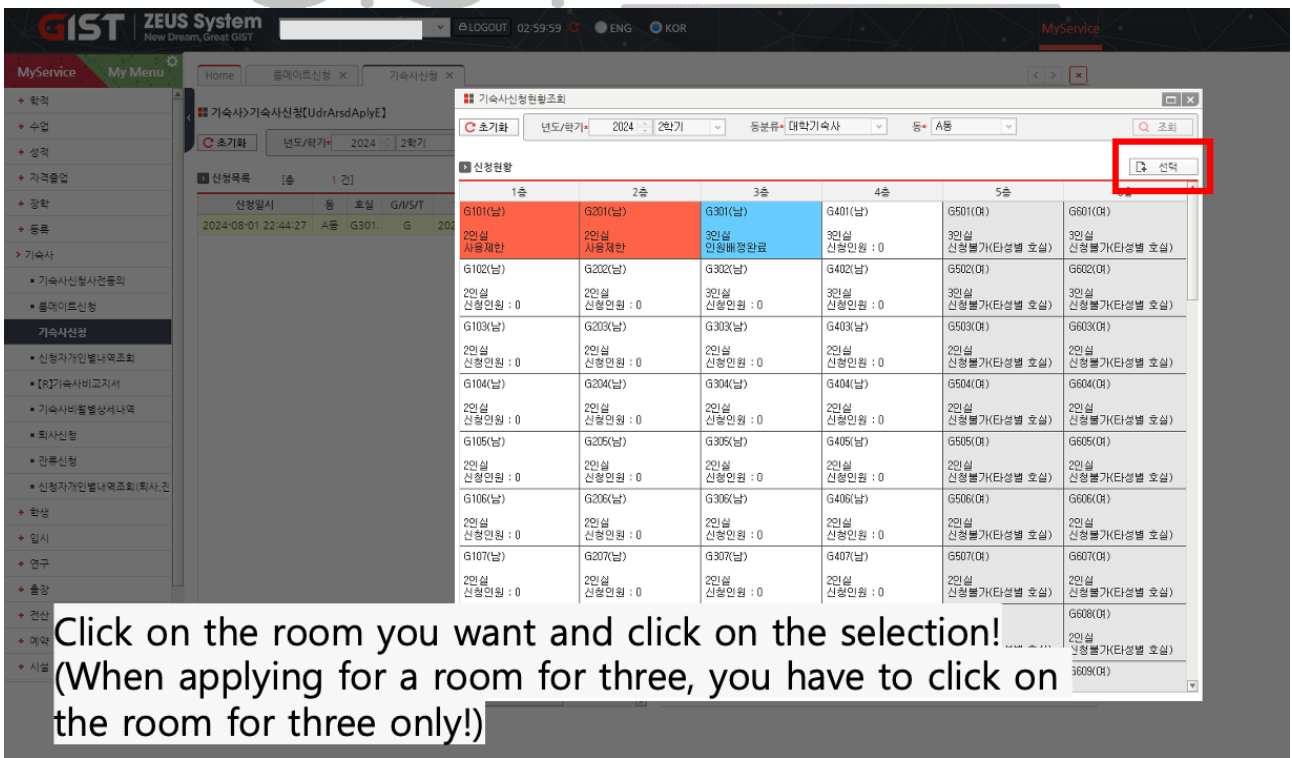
GIST | ZEUS System
New Dream, Great GIST

LOGOUT 02:59:59 ENG KOR

MyService

MyService My Menu

Home 룸메이트신청 × 기숙사신청 ×

+ 학적
+ 수업
+ 성적
+ 자격졸업
+ 장학
+ 등록
> 기숙사
▪ 기숙사신청사전동의
▪ 룸메이트신청
기숙사신청
▪ 신청자개인별내역조회
▪ [R]기숙사비고지서
▪ 기숙사비월별상세내역
▪ 퇴사신청
▪ 잔류신청
▪ 신청자개인별내역조회(퇴사,잔
+ 학생
+ 입시
+ 연구
+ 출장
+ 전산
+ 예약
+ 시설

기숙사>기숙사신청[UdrArsdAplyE]

초기화 년도/학기 2024 2학기

신청목록 [총 1 건]

| 신청일시 | 동 | 호실 | G/I/S/T | |
|---|---|---|---|---|
| 2024-08-01 22:44:27 | A동 | G301. | G | 202 |

기숙사신청현황조회

초기화 년도/학기 2024 2학기 동분류 대학기숙사 동 A동 조회

신청현황 선택

| 1층 | 2층 | 3층 | 4층 | 5층 | 6층 |
|---|---|---|---|---|---|
| G101(남) 2인실 사용제한 | G201(남) 2인실 사용제한 | G301(남) 3인실 인원배정완료 | G401(남) 3인실 신청인원 : 0 | G501(여) 3인실 신청불가(타성별 호실) | G601(여) 3인실 신청불가(타성별 호실) |
| G102(남) 2인실 신청인원 : 0 | G202(남) 2인실 신청인원 : 0 | G302(남) 3인실 신청인원 : 0 | G402(남) 3인실 신청인원 : 0 | G502(여) 3인실 신청불가(타성별 호실) | G602(여) 3인실 신청불가(타성별 호실) |
| G103(남) 2인실 신청인원 : 0 | G203(남) 2인실 신청인원 : 0 | G303(남) 2인실 신청인원 : 0 | G403(남) 2인실 신청인원 : 0 | G503(여) 2인실 신청불가(타성별 호실) | G603(여) 2인실 신청불가(타성별 호실) |
| G104(남) 2인실 신청인원 : 0 | G204(남) 2인실 신청인원 : 0 | G304(남) 2인실 신청인원 : 0 | G404(남) 2인실 신청인원 : 0 | G504(여) 2인실 신청불가(타성별 호실) | G604(여) 2인실 신청불가(타성별 호실) |
| G105(남) 2인실 신청인원 : 0 | G205(남) 2인실 신청인원 : 0 | G305(남) 2인실 신청인원 : 0 | G405(남) 2인실 신청인원 : 0 | G505(여) 2인실 신청불가(타성별 호실) | G605(여) 2인실 신청불가(타성별 호실) |
| G106(남) 2인실 신청인원 : 0 | G206(남) 2인실 신청인원 : 0 | G306(남) 2인실 신청인원 : 0 | G406(남) 2인실 신청인원 : 0 | G506(여) 2인실 신청불가(타성별 호실) | G606(여) 2인실 신청불가(타성별 호실) |
| G107(남) 2인실 신청인원 : 0 | G207(남) 2인실 신청인원 : 0 | G307(남) 2인실 신청인원 : 0 | G407(남) 2인실 신청인원 : 0 | G507(여) 2인실 신청불가(타성별 호실) | G607(여) 2인실 신청불가(타성별 호실) |
| | | | | | G608(여) 2인실 신청불가(타성별 호실) |
| | | | | | G609(여) |

Click on the room you want and click on the selection! (When applying for a room for three, you have to click on the room for three only!)